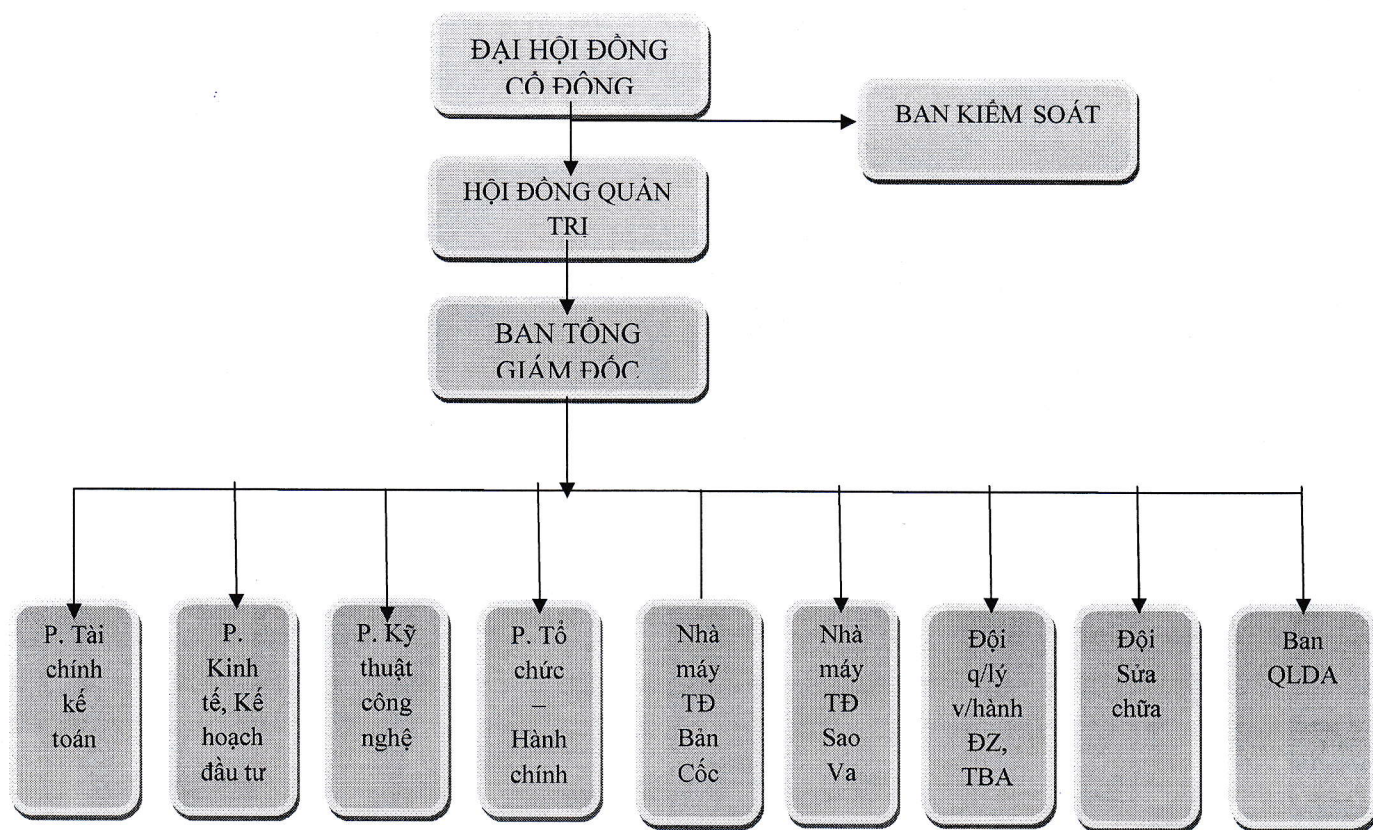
ĐẠI HỘI ĐỒNG CỔ ĐÔNG

BAN KIỂM SOÁT

HỘI ĐỒNG QUẢN TRỊ

BAN TỔNG GIÁM ĐỐC

P. Tài chính kế toán

P. Kinh tế, Kế hoạch đầu tư

P. Kỹ thuật công nghệ

P. Tổ chức – Hành chính

Nhà máy TĐ Bản Cốc

Nhà máy TĐ Sao Va

Đội q/lý v/hành ĐZ, TBA

Đội Sửa chữa

Ban QLDA